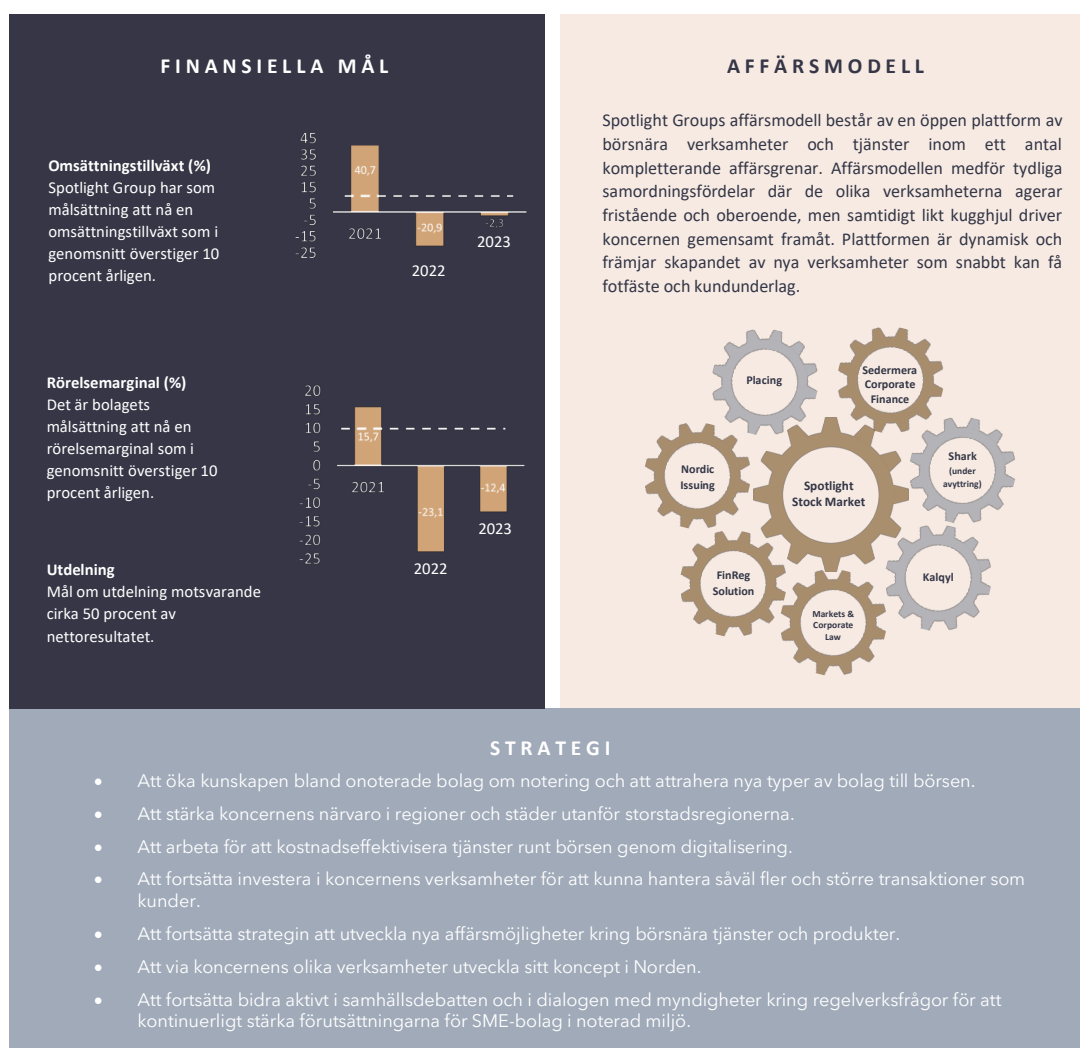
FINANSIELLA MÅL

Omsättningstillväxt (%)
Spotlight Group har som målsättning att nå en omsättningstillväxt som i genomsnitt överstiger 10 procent årligen.

45
35
25
15
5
-5
-15
-25
40,7
2021
-20,9
2022
-2,3
2023

Rörelsemarginal (%)
Det är bolagets målsättning att nå en rörelsemarginal som i genomsnitt överstiger 10 procent årligen.

20
15
10
5
0
-5
-10
-15
-20
-25
15,7
2021
-23,1
2022
-12,4
2023

Utdelning
Mål om utdelning motsvarande cirka 50 procent av nettoresultatet.

AFFÄRSMODELL

Spotlight Groups affärsmodell består av en öppen plattform av börsnära verksamheter och tjänster inom ett antal kompletterande affärsgrenar. Affärsmodellen medför tydliga samordningsfördelar där de olika verksamheterna agerar fristående och oberoende, men samtidigt likt kugghjul driver koncernen gemensamt framåt. Plattformen är dynamisk och främjar skapandet av nya verksamheter som snabbt kan få fotfäste och kundunderlag.

Placing
Sedermera Corporate Finance
Nordic Issuing
Spotlight Stock Market
Shark (under avyttring)
FinReg Solution
Kalqyl
Markets & Corporate Law

STRATEGI

• Att öka kunskapen bland onoterade bolag om notering och att attrahera nya typer av bolag till börsen.
• Att stärka koncernens närvaro i regioner och städer utanför storstadsregionerna.
• Att arbeta för att kostnadseffektivisera tjänster runt börsen genom digitalisering.
• Att fortsätta investera i koncernens verksamheter för att kunna hantera såväl fler och större transaktioner som kunder.
• Att fortsätta strategin att utveckla nya affärsmöjligheter kring börsnära tjänster och produkter.
• Att via koncernens olika verksamheter utveckla sitt koncept i Norden.
• Att fortsätta bidra aktivt i samhällsdebatten och i dialogen med myndigheter kring regelverksfrågor för att kontinuerligt stärka förutsättningarna för SME-bolag i noterad miljö.